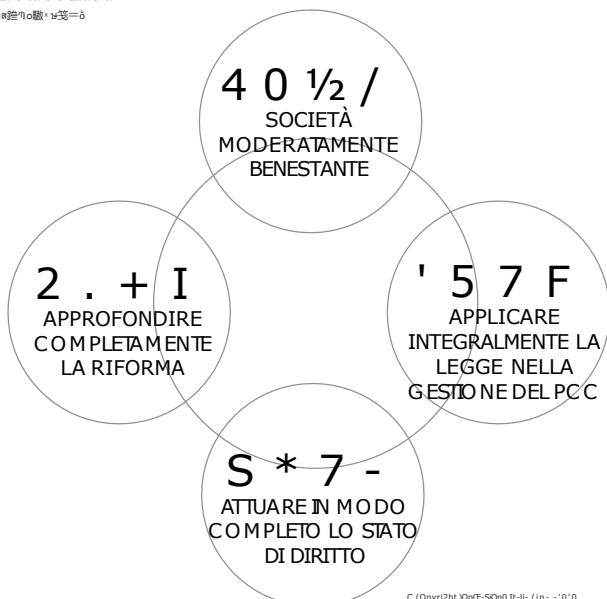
a踏刊o黻ь ษ笺=ò

4 0 ½ /
SOCIETÀ MODERATAMENTE BENESTANTE

2 . + I
APPROFONDIRE COMPLETAMENTE LA RIFORMA

' 5 7 F
APPLICARE INTEGRALMENTE LA LEGGE NELLA GESTIONE DEL PCC

S * 7 -
ATTUARE IN MODO COMPLETO LO STATO DI DIRITTO

C (Onyri2ht )OnCE-SiOn0 It-li- (in- -'0'0